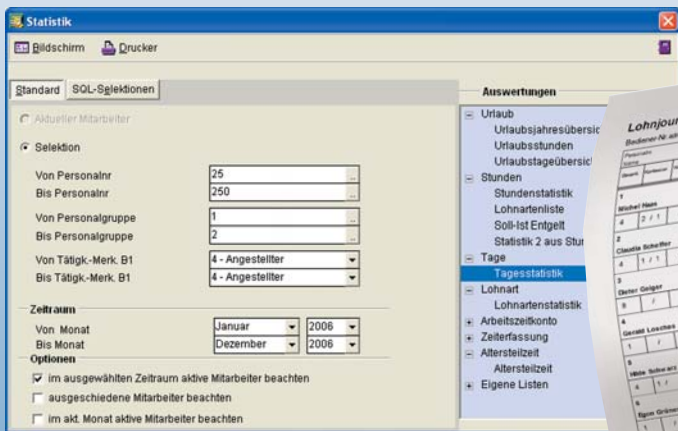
Statistik

Bildschirm Drucker

Standard SQL-Selektionen

Aktueller Mitarbeiter

Selektion

Von Personalnr 25
Bis Personalnr 250

Von Personalgruppe 1
Bis Personalgruppe 2

Von Tätigk.-Merk. B1 4 - Angestellter
Bis Tätigk.-Merk. B1 4 - Angestellter

Zeitraum
Von Monat Januar 2006
Bis Monat Dezember 2006

Optionen
im ausgewählten Zeitraum aktive Mitarbeiter beachten
ausgeschiedene Mitarbeiter beachten
im akt. Monat aktive Mitarbeiter beachten

Auswertungen
Urlaub
Urlaubsjahresübersic
Urlaubsstunden
Urlaubstageübersic
Stunden
Stundenstatistik
Lohnartenliste
Soll-Ist Entgelt
Statistik 2 aus Stur
Tage
Tagesstatistik
Lohnart
Lohnartenstatistik
Arbeitszeitkonto
Zeiterfassung
Altersteilzeit
Altersteilzeit
Eigene Listen

Lohnjour
Bediener-Nr.
Michel Hans
Claudia Schefter
Dieter Geiger
Gerald Loschen
Hilde Schwarz
Egon Grüner
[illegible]